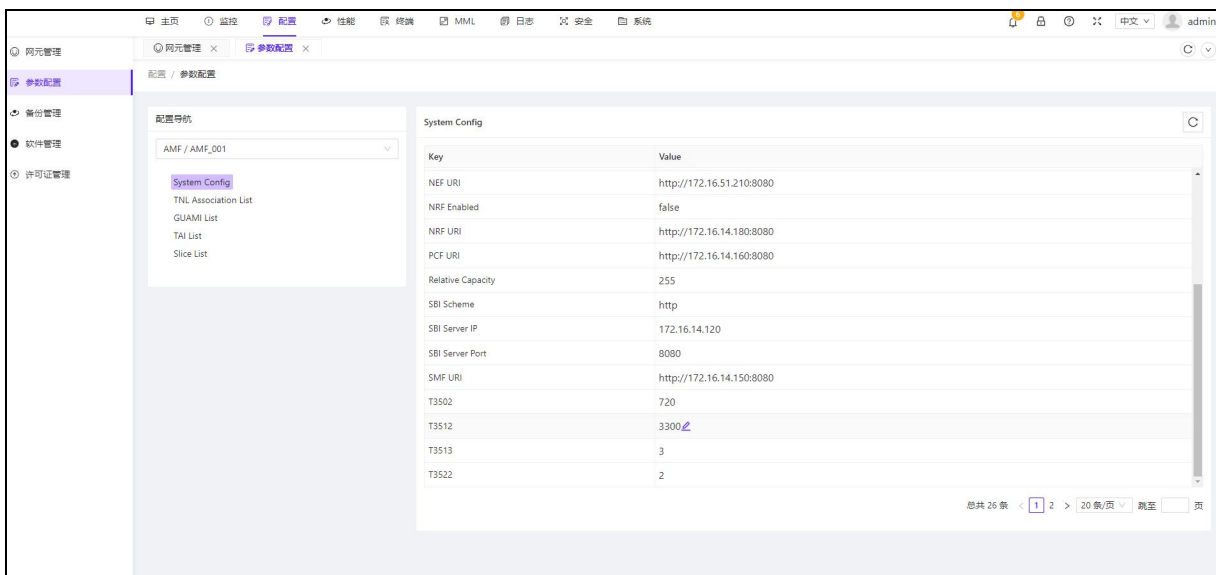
主页 监控 配置 性能 终端 MML 日志 安全 系统

中文 admin

网元管理
参数配置
备份管理
软件管理
许可证管理

网元管理 × 参数配置 ×

配置 / 参数配置

配置导航

AMF / AMF_001

System Config
TNL Association List
GUAMI List
TAI List
Slice List

System Config

| Key | Value |
|---|---|
| NEF URI | http://172.16.51.210:8080 |
| NRF Enabled | false |
| NRF URI | http://172.16.14.180:8080 |
| PCF URI | http://172.16.14.160:8080 |
| Relative Capacity | 255 |
| SBI Scheme | http |
| SBI Server IP | 172.16.14.120 |
| SBI Server Port | 8080 |
| SMF URI | http://172.16.14.150:8080 |
| T3502 | 720 |
| T3512 | 3300 |
| T3513 | 3 |
| T3522 | 2 |

总共 26 条 < 1 2 > 20 条/页 跳至 页